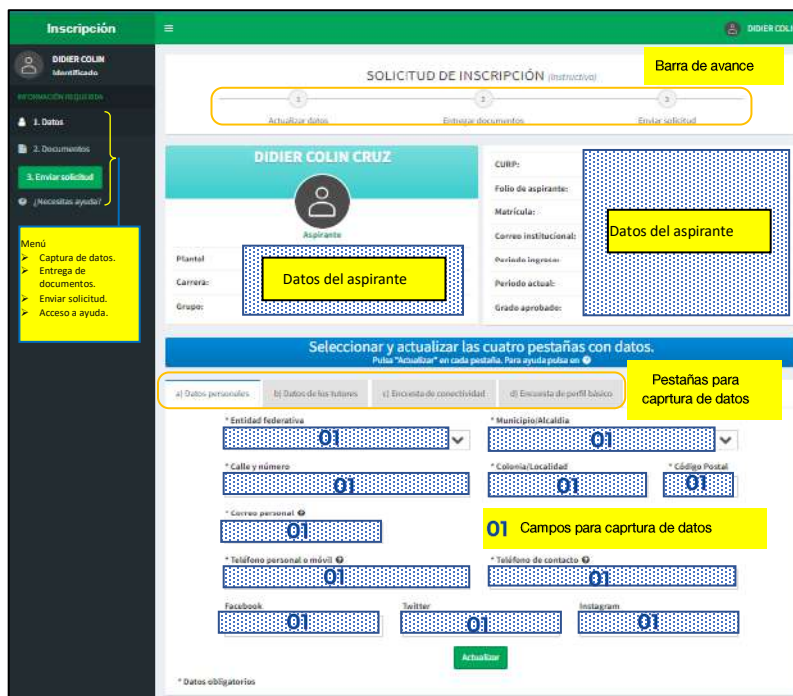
Inscripción
DIDIER COLIN
DIDIER COLIN
Identificado
INFORMACIÓN REQUERIDA
1. Datos
2. Documentos
3. Enviar solicitud
¿Necesitas ayuda?

Menú
- Captura de datos.
- Entrega de documentos.
- Enviar solicitud.
- Acceso a ayuda.

SOLICITUD DE INSCRIPCIÓN (Instructivo)
Barra de avance
1 Actualizar datos
2 Entregar documentos
3 Enviar solicitud

DIDIER COLIN CRUZ
Aspirante
Plantel
Carrera:
Grupo:
Datos del aspirante

CURP:
Folio de aspirante:
Matrícula:
Correo institucional:
Periodo ingreso:
Periodo actual:
Grado aprobado:
Datos del aspirante

Seleccionar y actualizar las cuatro pestañas con datos.
Pulsa "Actualizar" en cada pestaña. Para ayuda pulsa en

a) Datos personales
b) Datos de los tutores
c) Encuesta de conectividad
d) Encuesta de perfil básico
Pestañas para captura de datos

* Entidad federativa
01
* Municipio/Alcaldía
01
* Calle y número
01
* Colonia/Localidad
01
* Código Postal
01
* Correo personal
01
01 Campos para caprtura de datos
* Teléfono personal o móvil
01
* Teléfono de contacto
01
Facebook
01
Twitter
01
Instagram
01
Actualizar
* Datos obligatorios